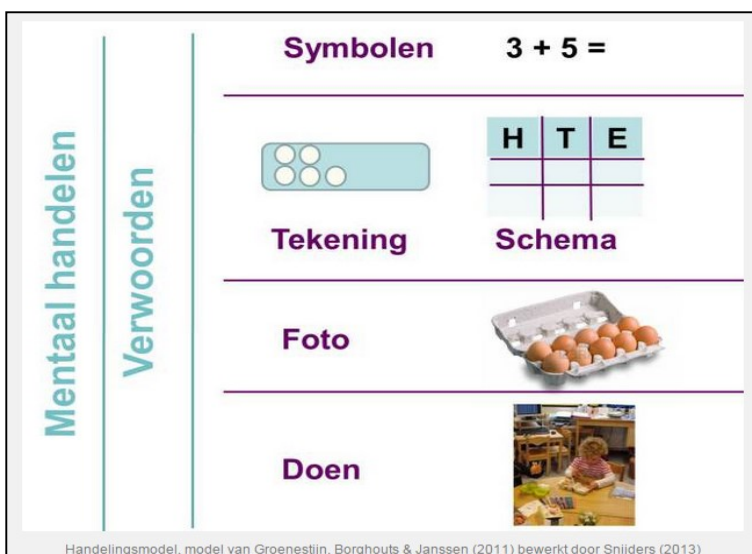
Mentaal handelen

Verwoorden

Symbolen $3 + 5 =$

| H | T | E |
|---|---|---|
| | | |
| | | |

Tekening

Schema

Foto

Doen

Handelingsmodel, model van Groenestijn, Borghouts & Janssen (2011) bewerkt door Snijders (2013)